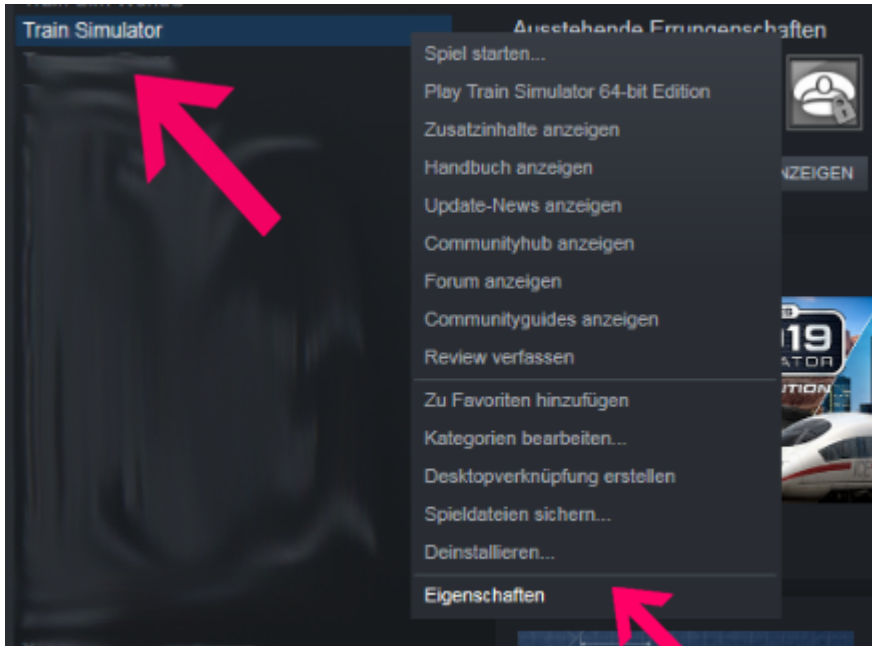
Train Simulator

Ausstehende Errungenschaften

Spiel starten...
Play Train Simulator 64-bit Edition
Zusatzinhalte anzeigen
Handbuch anzeigen
Update-News anzeigen
Communityhub anzeigen
Forum anzeigen
Communityguides anzeigen
Review verfassen
Zu Favoriten hinzufügen
Kategorien bearbeiten...
Desktopverknüpfung erstellen
Spieldateien sichern...
Deinstallieren...
Eigenschaften

NZEIGEN

19
ATOR
TION